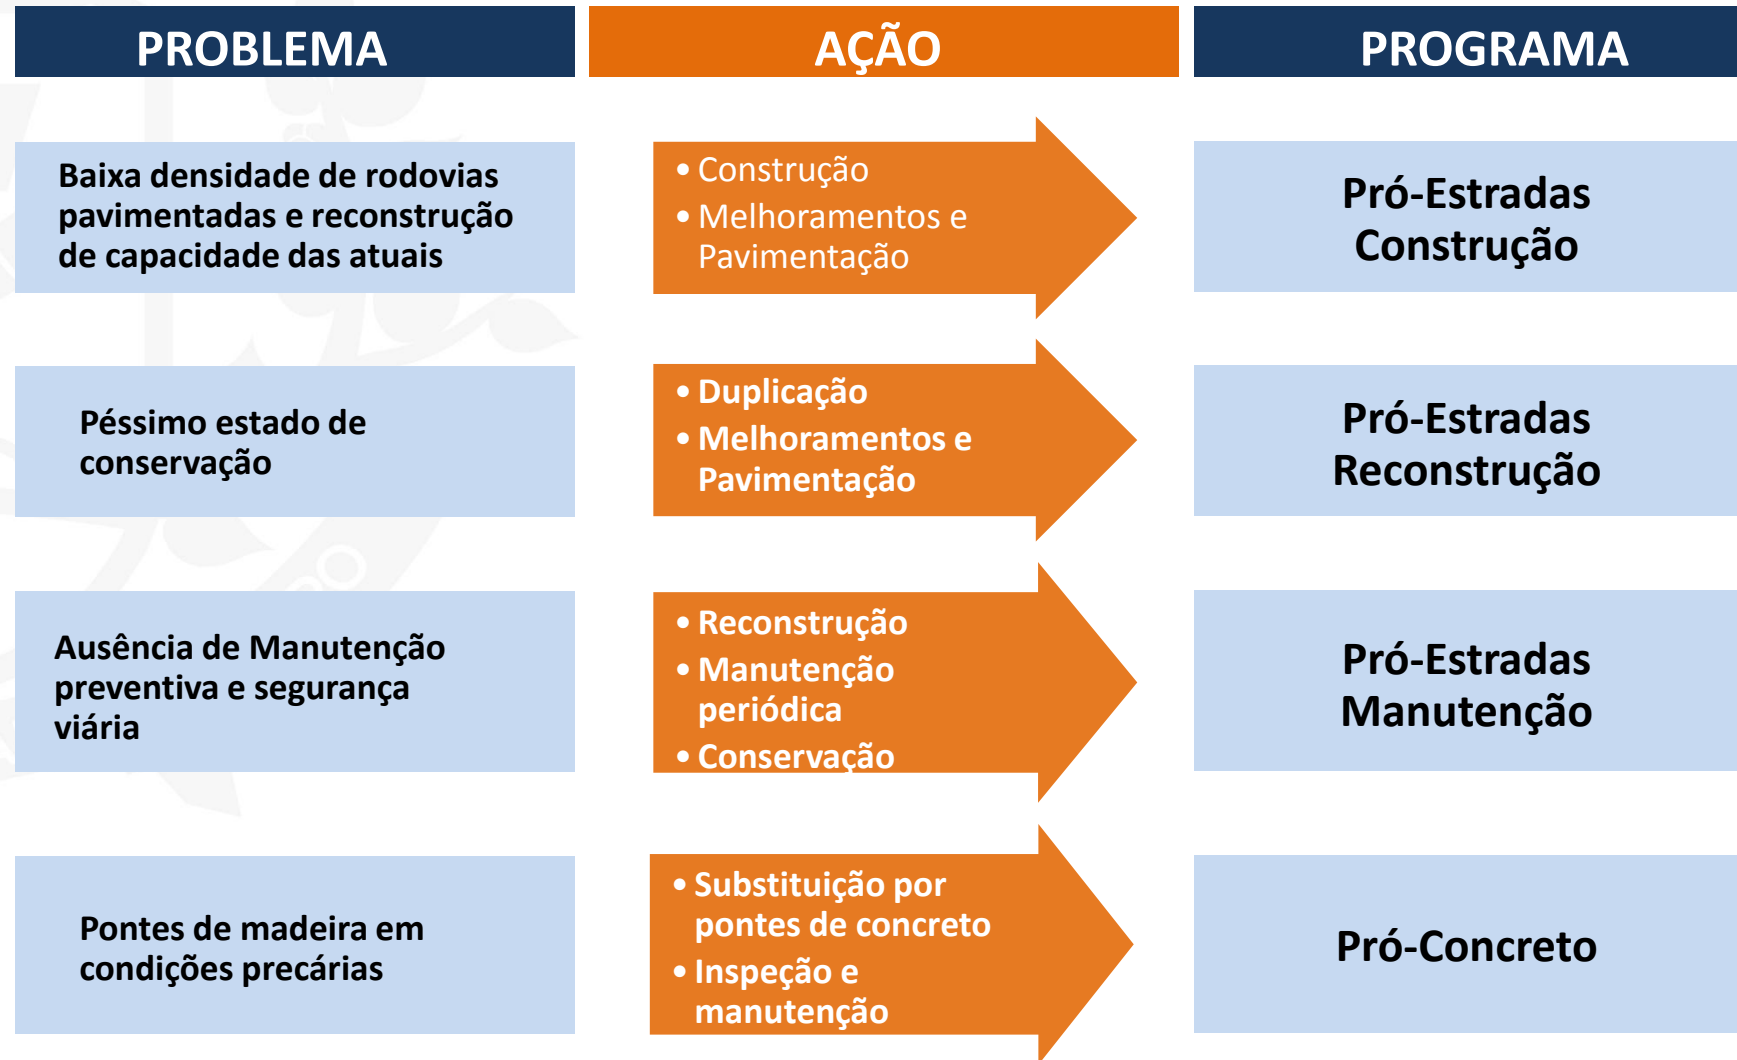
| PROBLEMA | AÇÃO | PROGRAMA |
|---|---|---|
| Baixa densidade de rodovias pavimentadas e reconstrução de capacidade das atuais | • Construção • Melhoramentos e Pavimentação | Pró-Estradas Construção |
| Péssimo estado de conservação | • Duplicação • Melhoramentos e Pavimentação | Pró-Estradas Reconstrução |
| Ausência de Manutenção preventiva e segurança viária | • Reconstrução • Manutenção periódica • Conservação | Pró-Estradas Manutenção |
| Pontes de madeira em condições precárias | • Substituição por pontes de concreto • Inspeção e manutenção | Pró-Concreto |